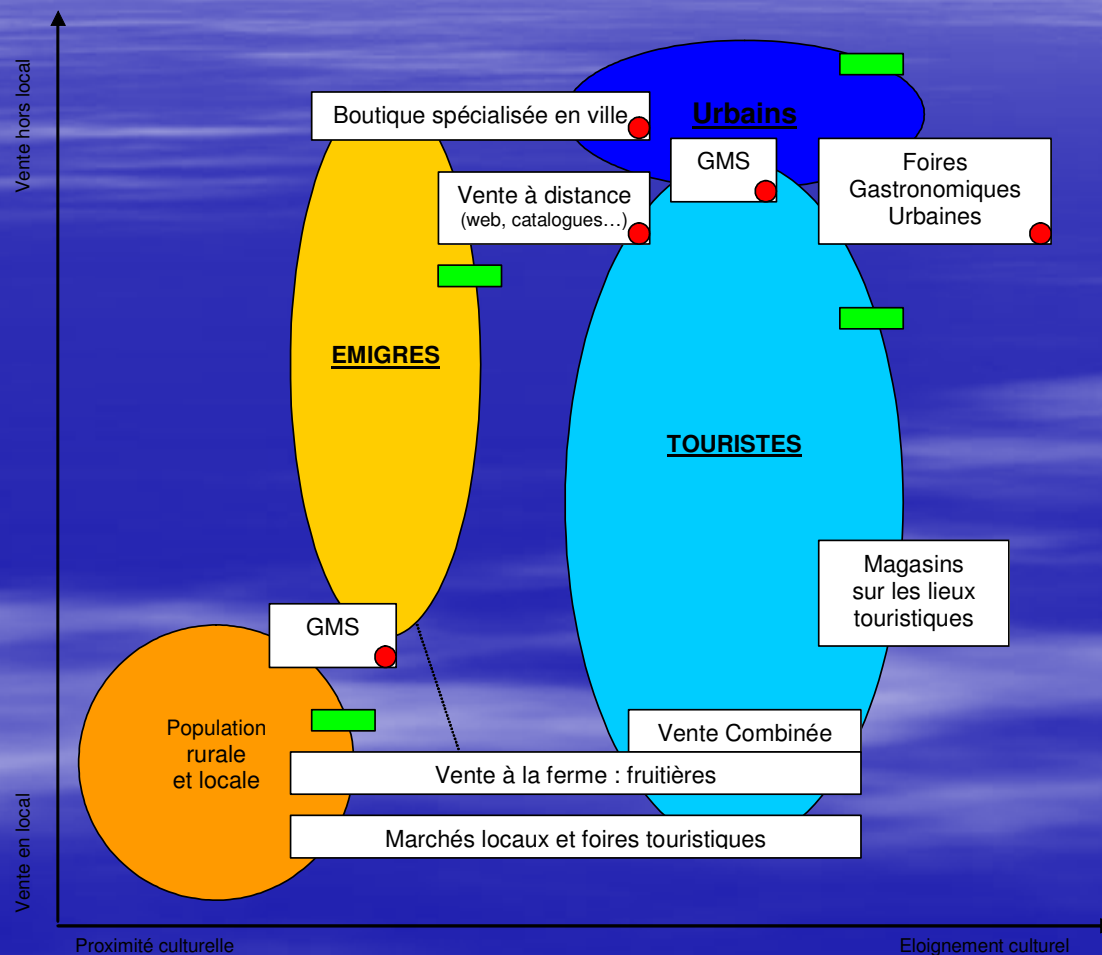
Vente hors local

Boutique spécialisée en ville

Urbains

GMS

Foires Gastronomiques Urbaines

Vente à distance (web, catalogues…)

EMIGRES

TOURISTES

Magasins sur les lieux touristiques

GMS

Population rurale et locale

Vente Combinée

Vente à la ferme : fruitières

Marchés locaux et foires touristiques

Vente en local

Proximité culturelle

Eloignement culturel